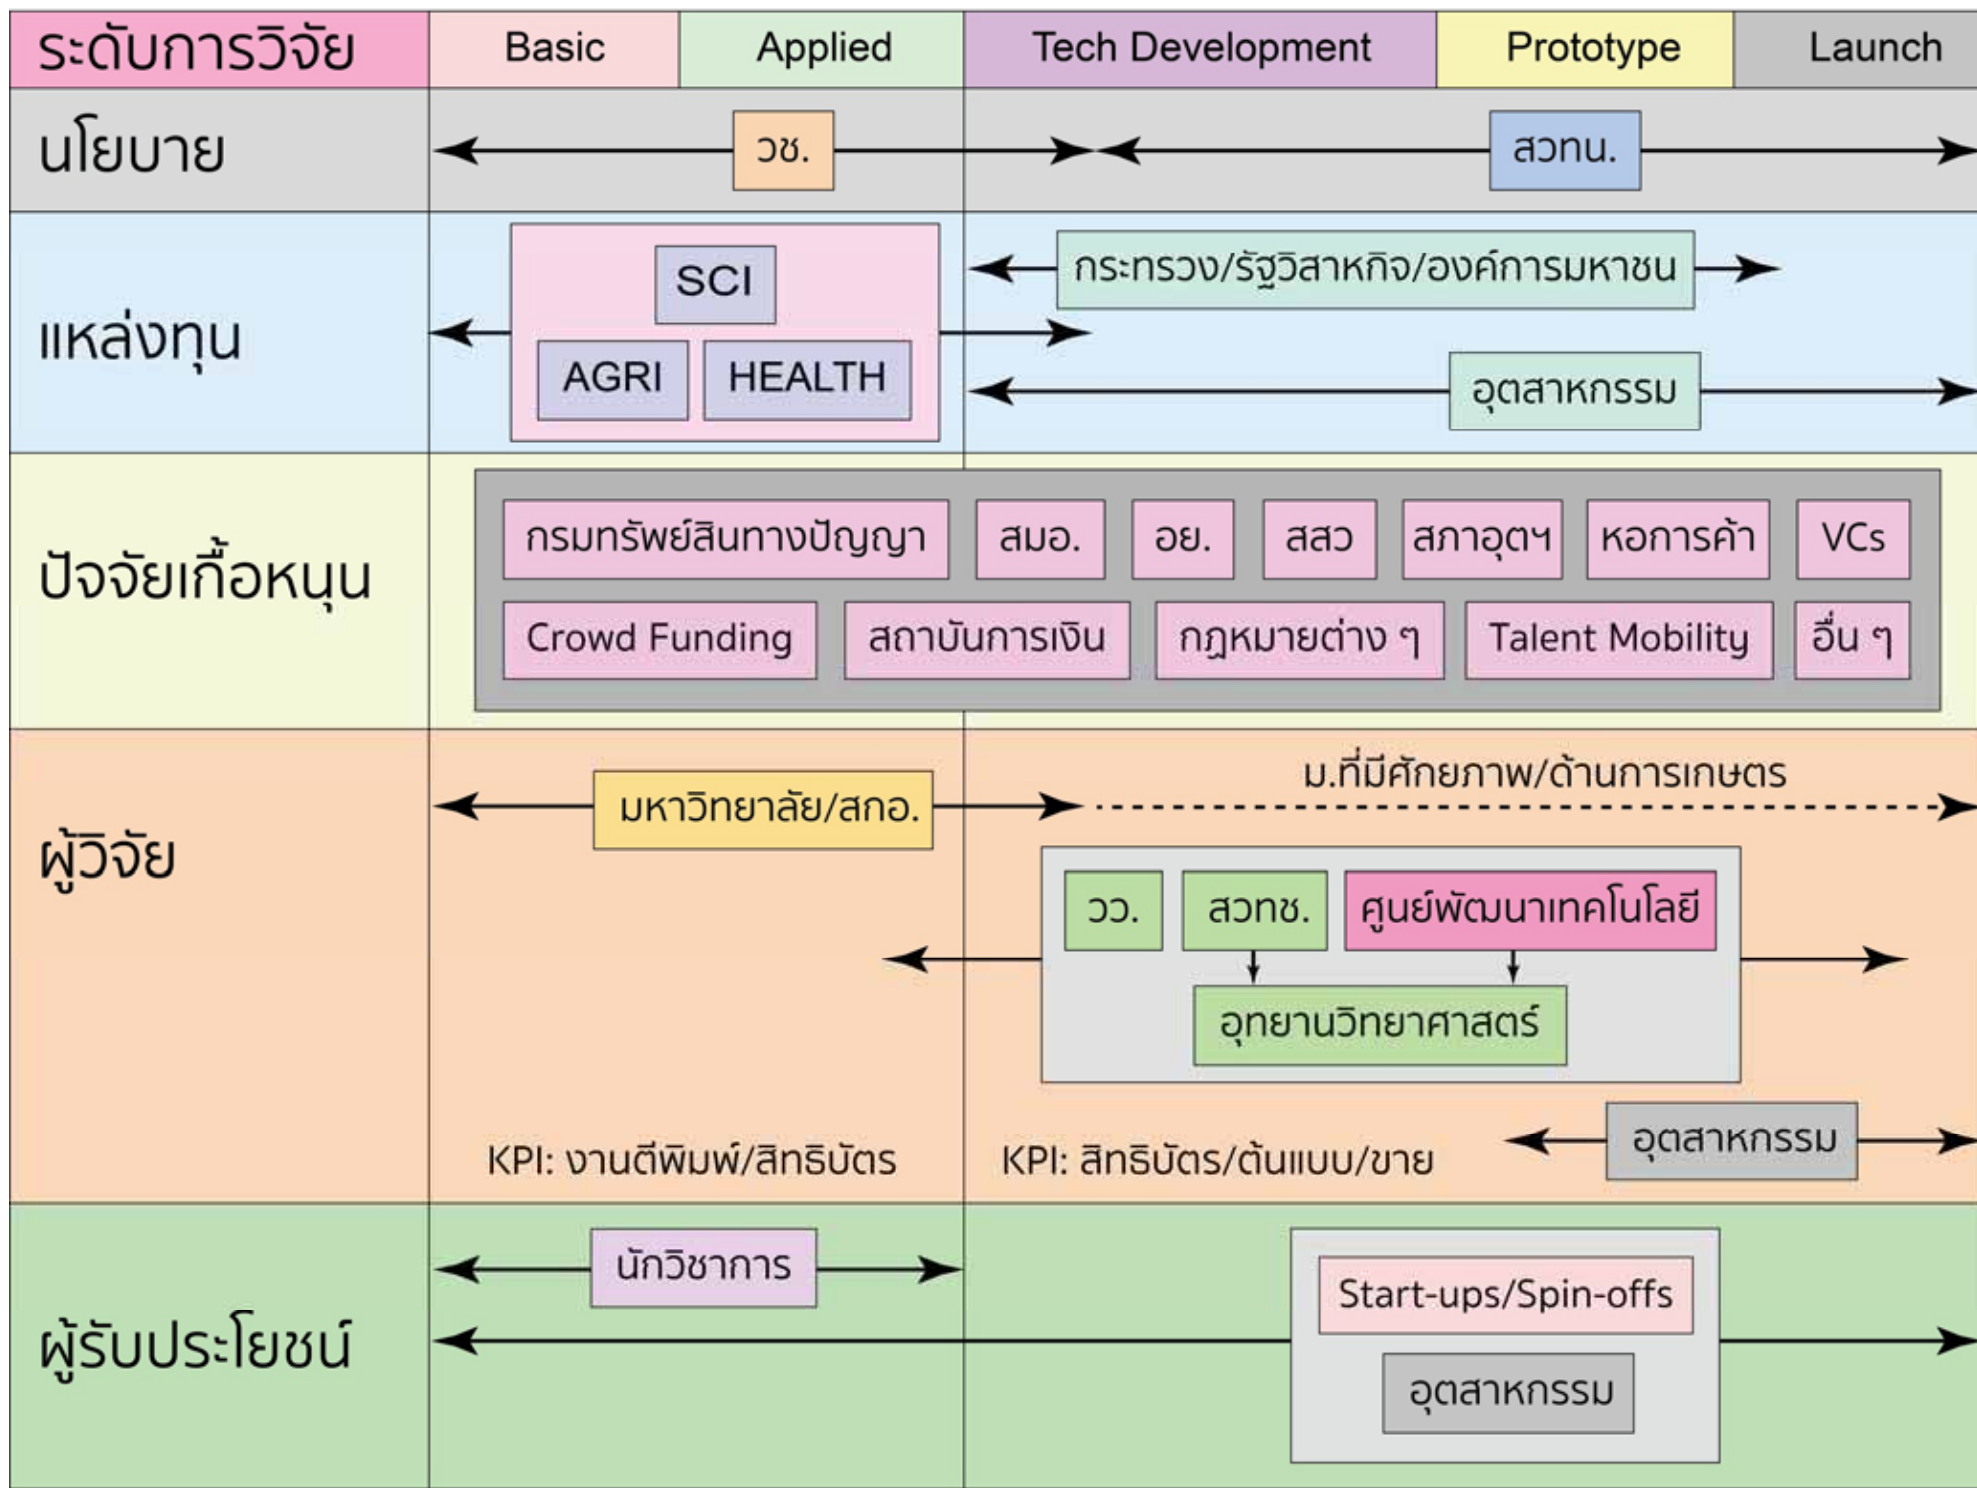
ระดับการวิจัย | Basic | Applied | Tech Development | Prototype | Launch

นโยบาย
วช.
สวทน.

แหล่งทุน
SCI
AGRI
HEALTH
กระทรวง/รัฐวิสาหกิจ/องค์การมหาชน
อุตสาหกรรม

ปัจจัยเกื้อหนุน
กรมทรัพย์สินทางปัญญา
สมอ.
อย.
สสว
สภาอุตฯ
หอการค้า
VCs
Crowd Funding
สถาบันการเงิน
กฎหมายต่าง ๆ
Talent Mobility
อื่น ๆ

ผู้วิจัย
มหาวิทยาลัย/สกอ.
ม.ที่มีศักยภาพ/ด้านการเกษตร
วว.
สวทช.
ศูนย์พัฒนาเทคโนโลยี
อุทยานวิทยาศาสตร์
KPI: งานตีพิมพ์/สิทธิบัตร
KPI: สิทธิบัตร/ต้นแบบ/ขาย
อุตสาหกรรม

ผู้รับประโยชน์
นักวิชาการ
Start-ups/Spin-offs
อุตสาหกรรม